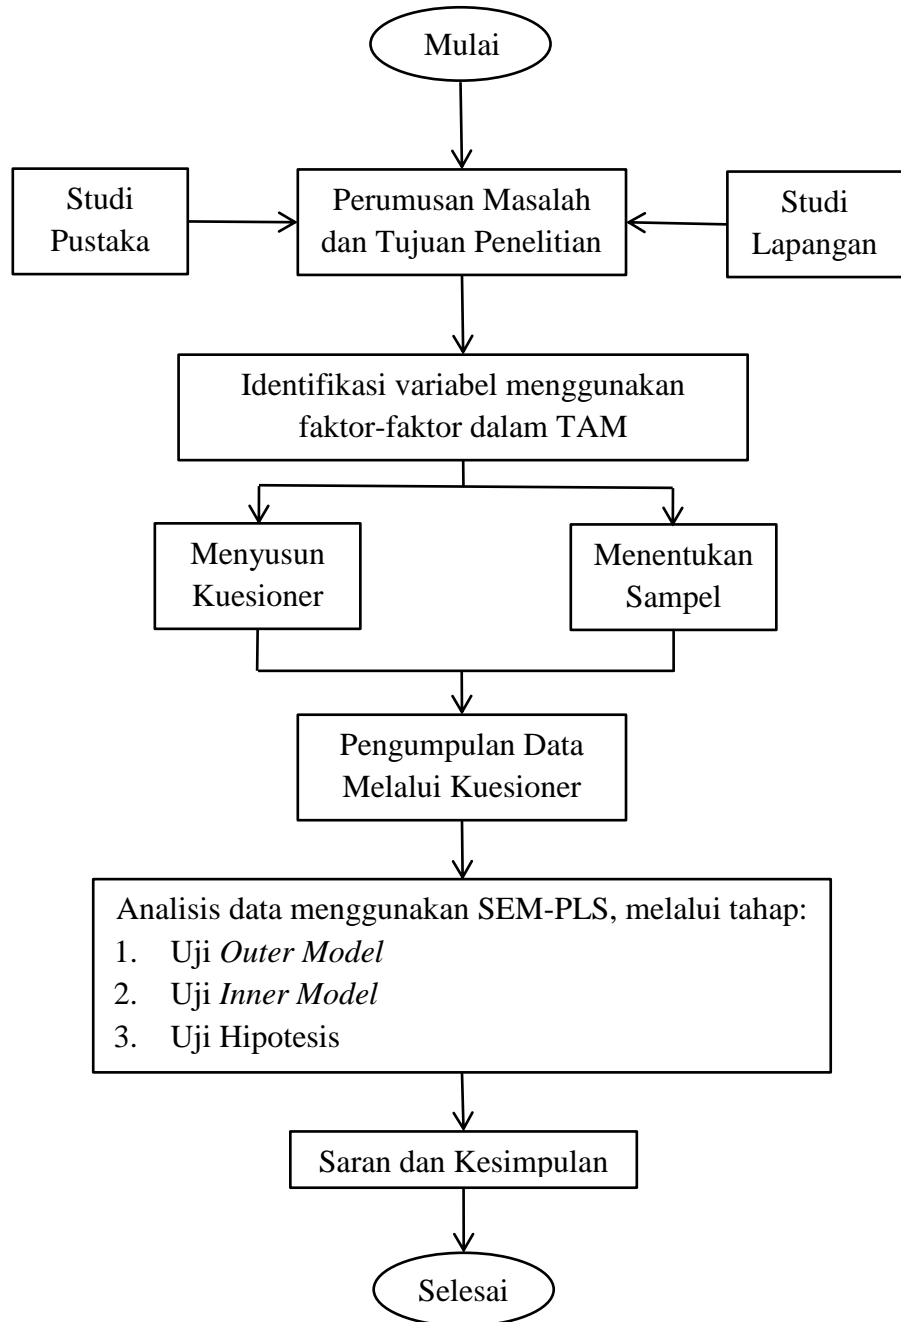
Mulai

Studi Pustaka

Perumusan Masalah dan Tujuan Penelitian

Studi Lapangan

Identifikasi variabel menggunakan faktor-faktor dalam TAM

Menyusun Kuesioner

Menentukan Sampel

Pengumpulan Data Melalui Kuesioner

Analisis data menggunakan SEM-PLS, melalui tahap:
1. Uji *Outer Model*
2. Uji *Inner Model*
3. Uji Hipotesis

Saran dan Kesimpulan

Selesai